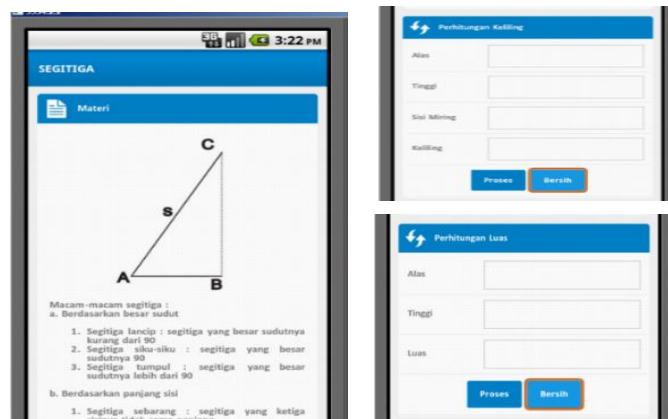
3:22 PM

SEGITIGA

Materi

C

S

A

B

Macam-macam segitiga :
a. Berdasarkan besar sudut

1. Segitiga lancip : segitiga yang besar sudutnya kurang dari 90
2. Segitiga siku-siku : segitiga yang besar sudutnya 90
3. Segitiga tumpul : segitiga yang besar sudutnya lebih dari 90

b. Berdasarkan panjang sisi

1. Segitiga sebarang : segitiga yang ketiga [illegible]

Perhitungan Keliling

Alas

Tinggi

Sisi Miring

Keliling

Proses

Bersih

Perhitungan Luas

Alas

Tinggi

Luas

Proses

Bersih